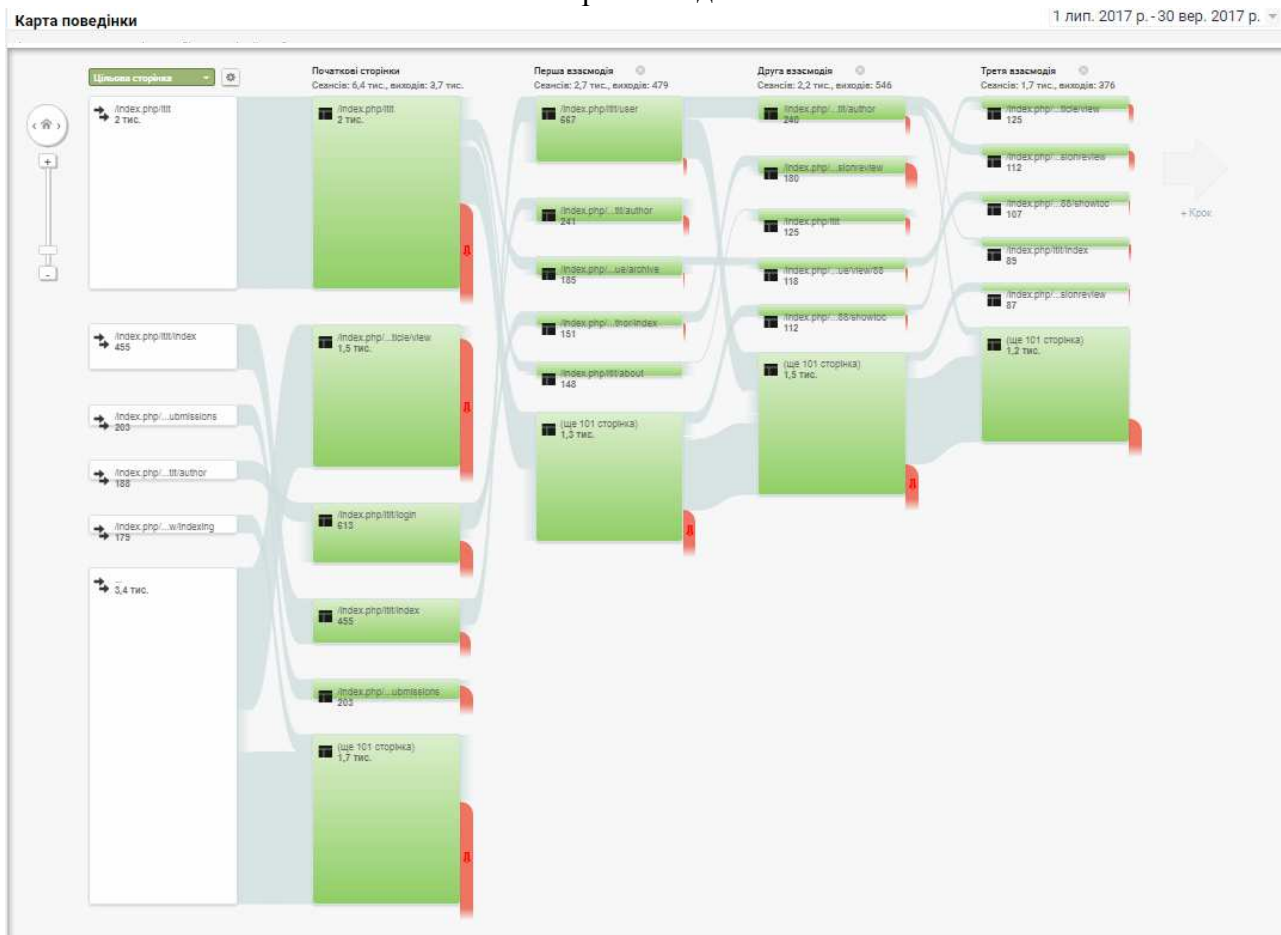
Карта поведінки

1 лип. 2017 р. - 30 вер. 2017 р.

Цільова сторінка

/index.php/ltlt
2 тис.

/index.php/ltlt/index
455

/index.php/...ubmissions
203

/index.php/...tlt/author
188

/index.php/...w/indexing
179

...
3,4 тис.

Початкові сторінки
Сеансів: 6,4 тис., виходів: 3,7 тис.

/index.php/ltlt
2 тис.

/index.php/...ticle/view
1,5 тис.

/index.php/ltlt/login
613

/index.php/ltlt/index
455

/index.php/...ubmissions
203

(ще 101 сторінка)
1,7 тис.

Перша взаємодія
Сеансів: 2,7 тис., виходів: 479

/index.php/ltlt/user
667

/index.php/...tlt/author
241

/index.php/...ue/archive
185

/index.php/...thor/index
151

/index.php/ltlt/about
148

(ще 101 сторінка)
1,3 тис.

Друга взаємодія
Сеансів: 2,2 тис., виходів: 546

/index.php/...tlt/author
240

/index.php/...sionreview
180

/index.php/ltlt
125

/index.php/...ue/view/88
118

/index.php/...88/showtoc
112

(ще 101 сторінка)
1,5 тис.

Третя взаємодія
Сеансів: 1,7 тис., виходів: 376

/index.php/...ticle/view
125

/index.php/...sionreview
112

/index.php/...88/showtoc
107

/index.php/ltlt/index
89

/index.php/...sionreview
87

(ще 101 сторінка)
1,2 тис.

+ Крок